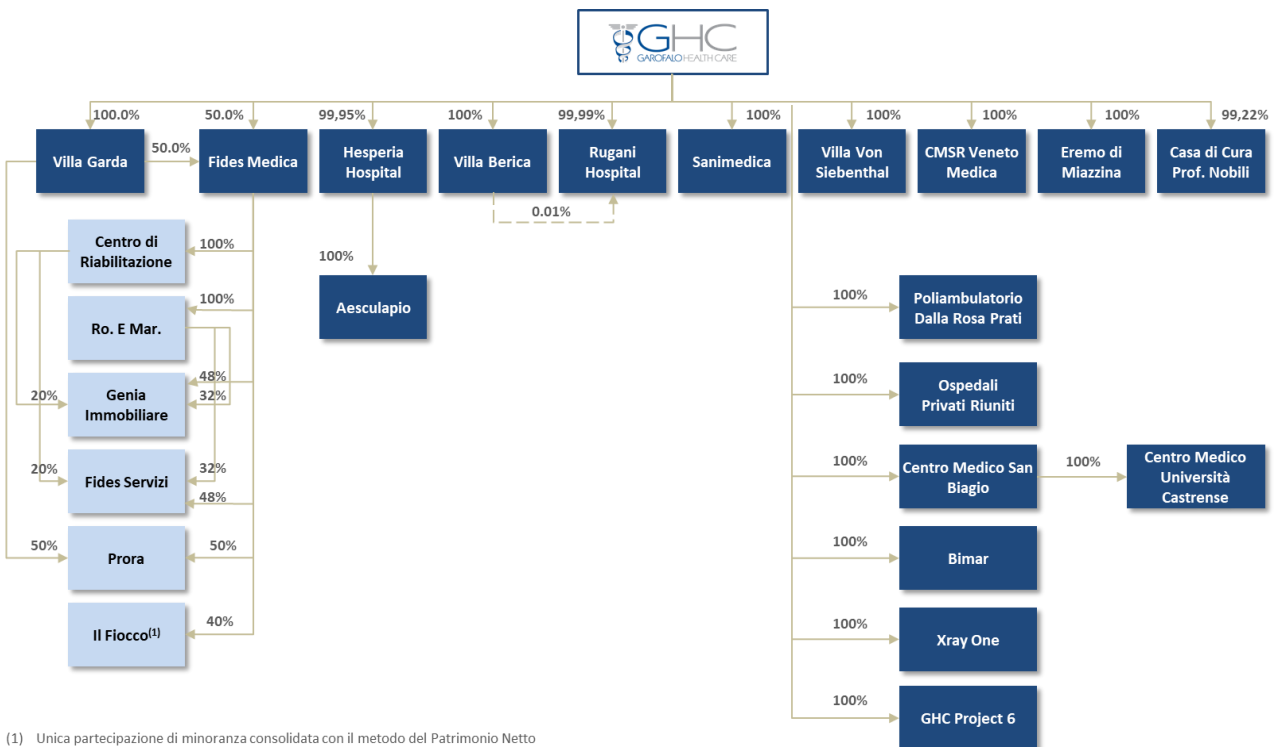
GHC
GAROFALO HEALTH CARE

100.0%
Villa Garda
50.0%
50.0%
Fides Medica
99,95%
Hesperia Hospital
100%
Villa Berica
99,99%
Rugani Hospital
0.01%
100%
Sanimedica
100%
Villa Von Siebenthal
100%
CMSR Veneto Medica
100%
Eremo di Miazzina
99,22%
Casa di Cura Prof. Nobili

100%
Centro di Riabilitazione
100%
Ro. E Mar.
48%
32%
20%
Genia Immobiliare
20%
32%
Fides Servizi
48%
50%
50%
Prora
40%
Il Fiocco$^{(1)}$

100%
Aesculapio

100%
Poliambulatorio Dalla Rosa Prati
100%
Ospedali Privati Riuniti
100%
Centro Medico San Biagio
100%
Centro Medico Università Castrense
100%
Bimar
100%
Xray One
100%
GHC Project 6

(1) Unica partecipazione di minoranza consolidata con il metodo del Patrimonio Netto